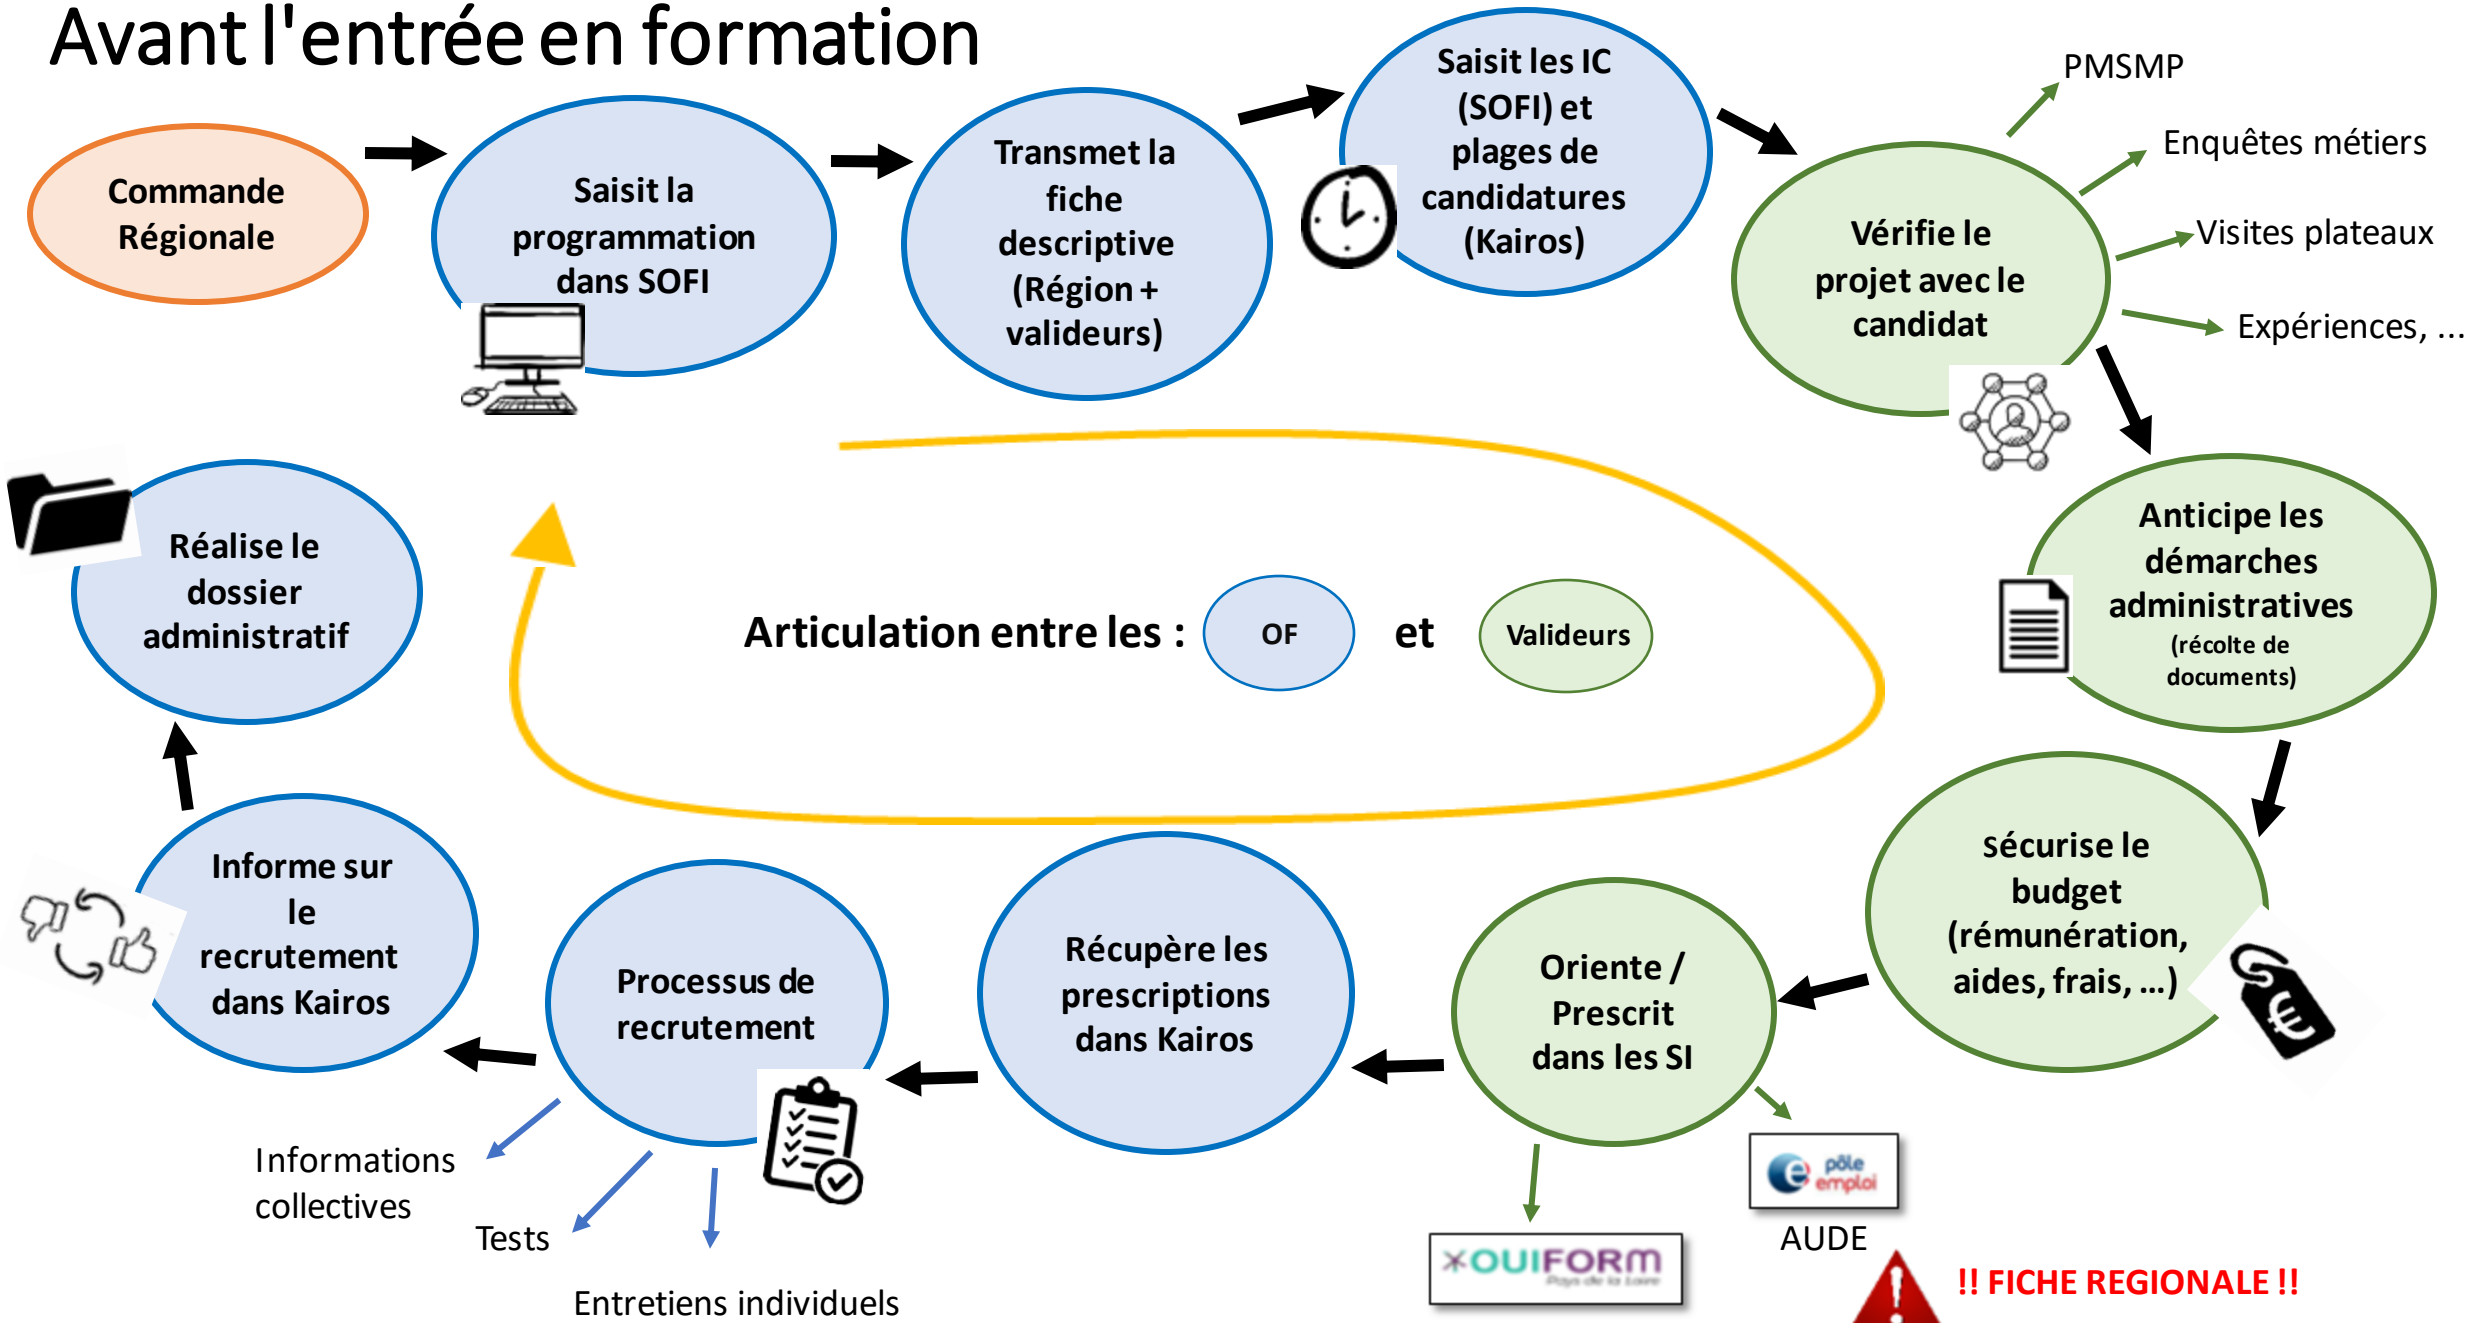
Avant l'entrée en formation

Commande Régionale

Saisit la programmation dans SOFI

Transmet la fiche descriptive (Région + valideurs)

Saisit les IC (SOFI) et plages de candidatures (Kairos)

Vérifie le projet avec le candidat

PMSMP

Enquêtes métiers

Visites plateaux

Expériences, ...

Anticipe les démarches administratives (récolte de documents)

sécurise le budget (rémunération, aides, frais, ...)

Oriente / Prescrit dans les SI

pôle emploi

AUDE

OUIFORM Pays de la Loire

!! FICHE REGIONALE !!

Récupère les prescriptions dans Kairos

Processus de recrutement

Informations collectives

Tests

Entretiens individuels

Informe sur le recrutement dans Kairos

Réalise le dossier administratif

Articulation entre les : OF et Valideurs